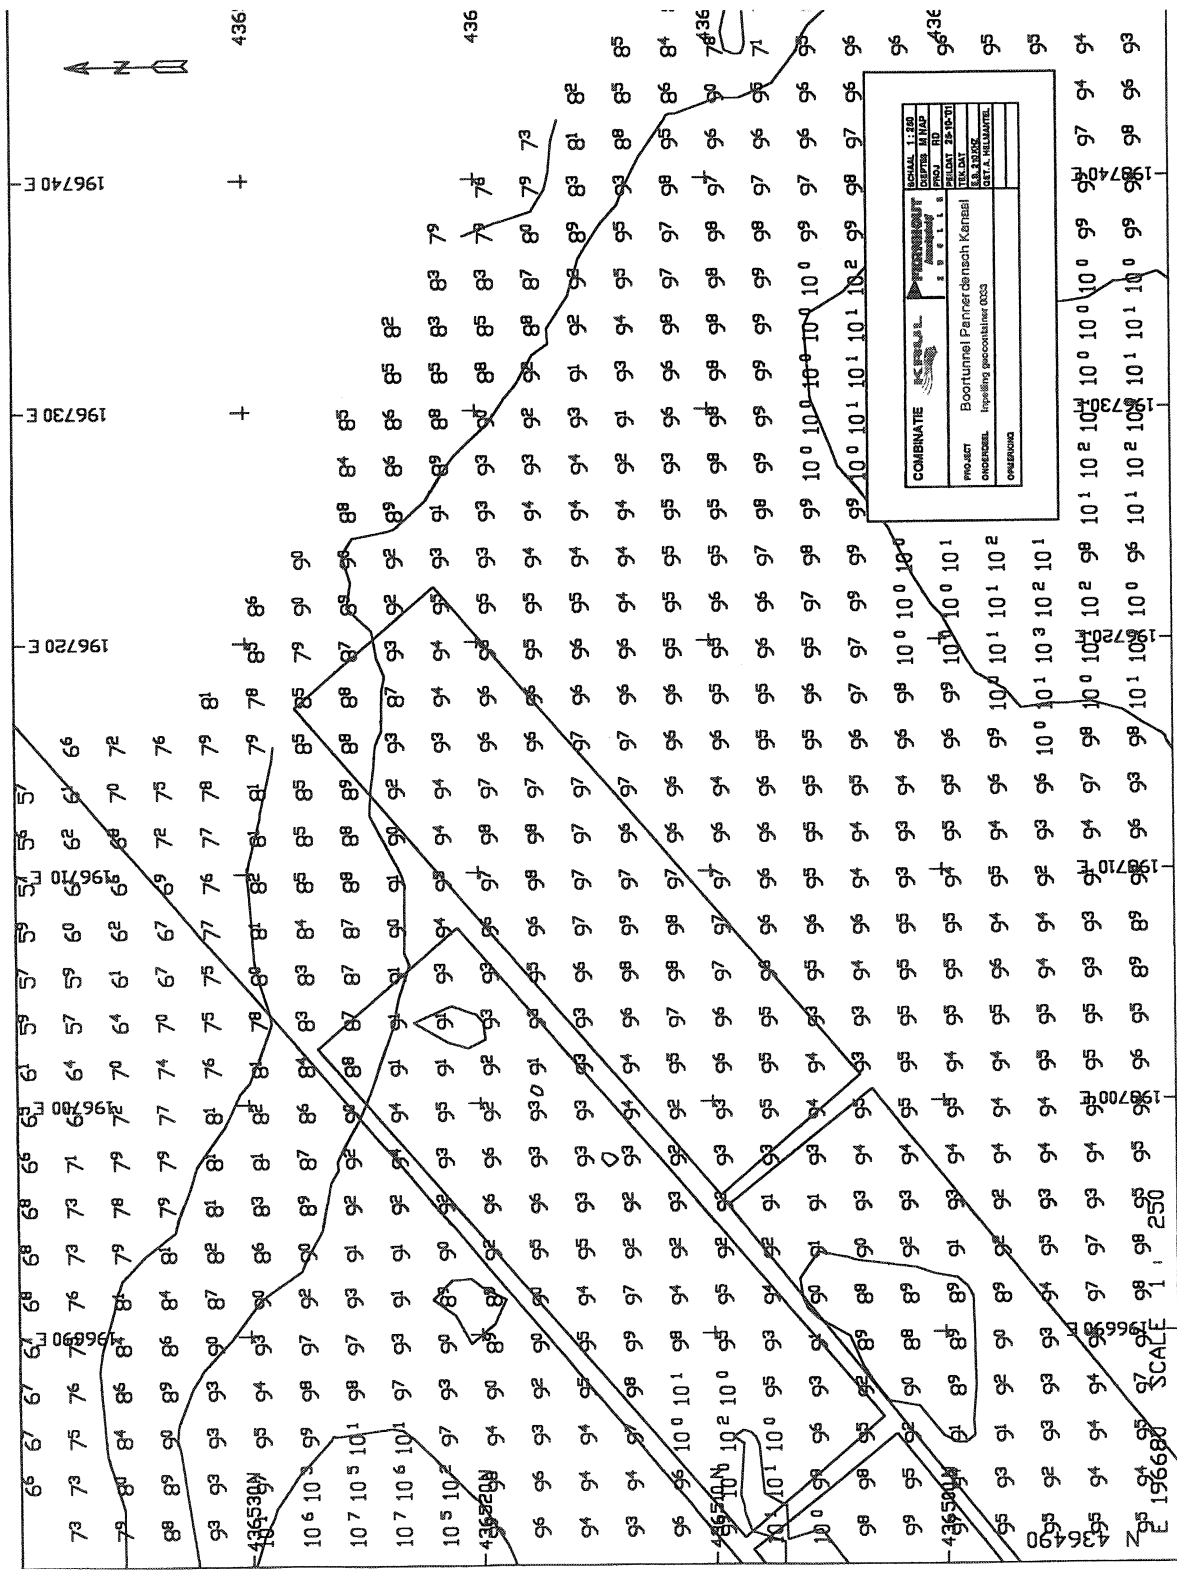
N

196740 E
196730 E
196720 E
196710 E
196700 E
196690 E
196680 E

436530 N
436520 N
436510 N
436500 N
436490 N

436
436
436
436

SCALE 1 : 250

COMBINATIE KFRU

PERSOLAIT

PROJECT Boortunnel Pannerdensch Kanaal
ONDERDEEL Inpeiling geocontainer 0033
OPMERKING

SCHAAL 1:250
DIEPTES M NAP
PROJ. RD
PEILDAT 25-10-01
TEK.DAT
S.B. 210 KZ
GET. A. HELMANTEL